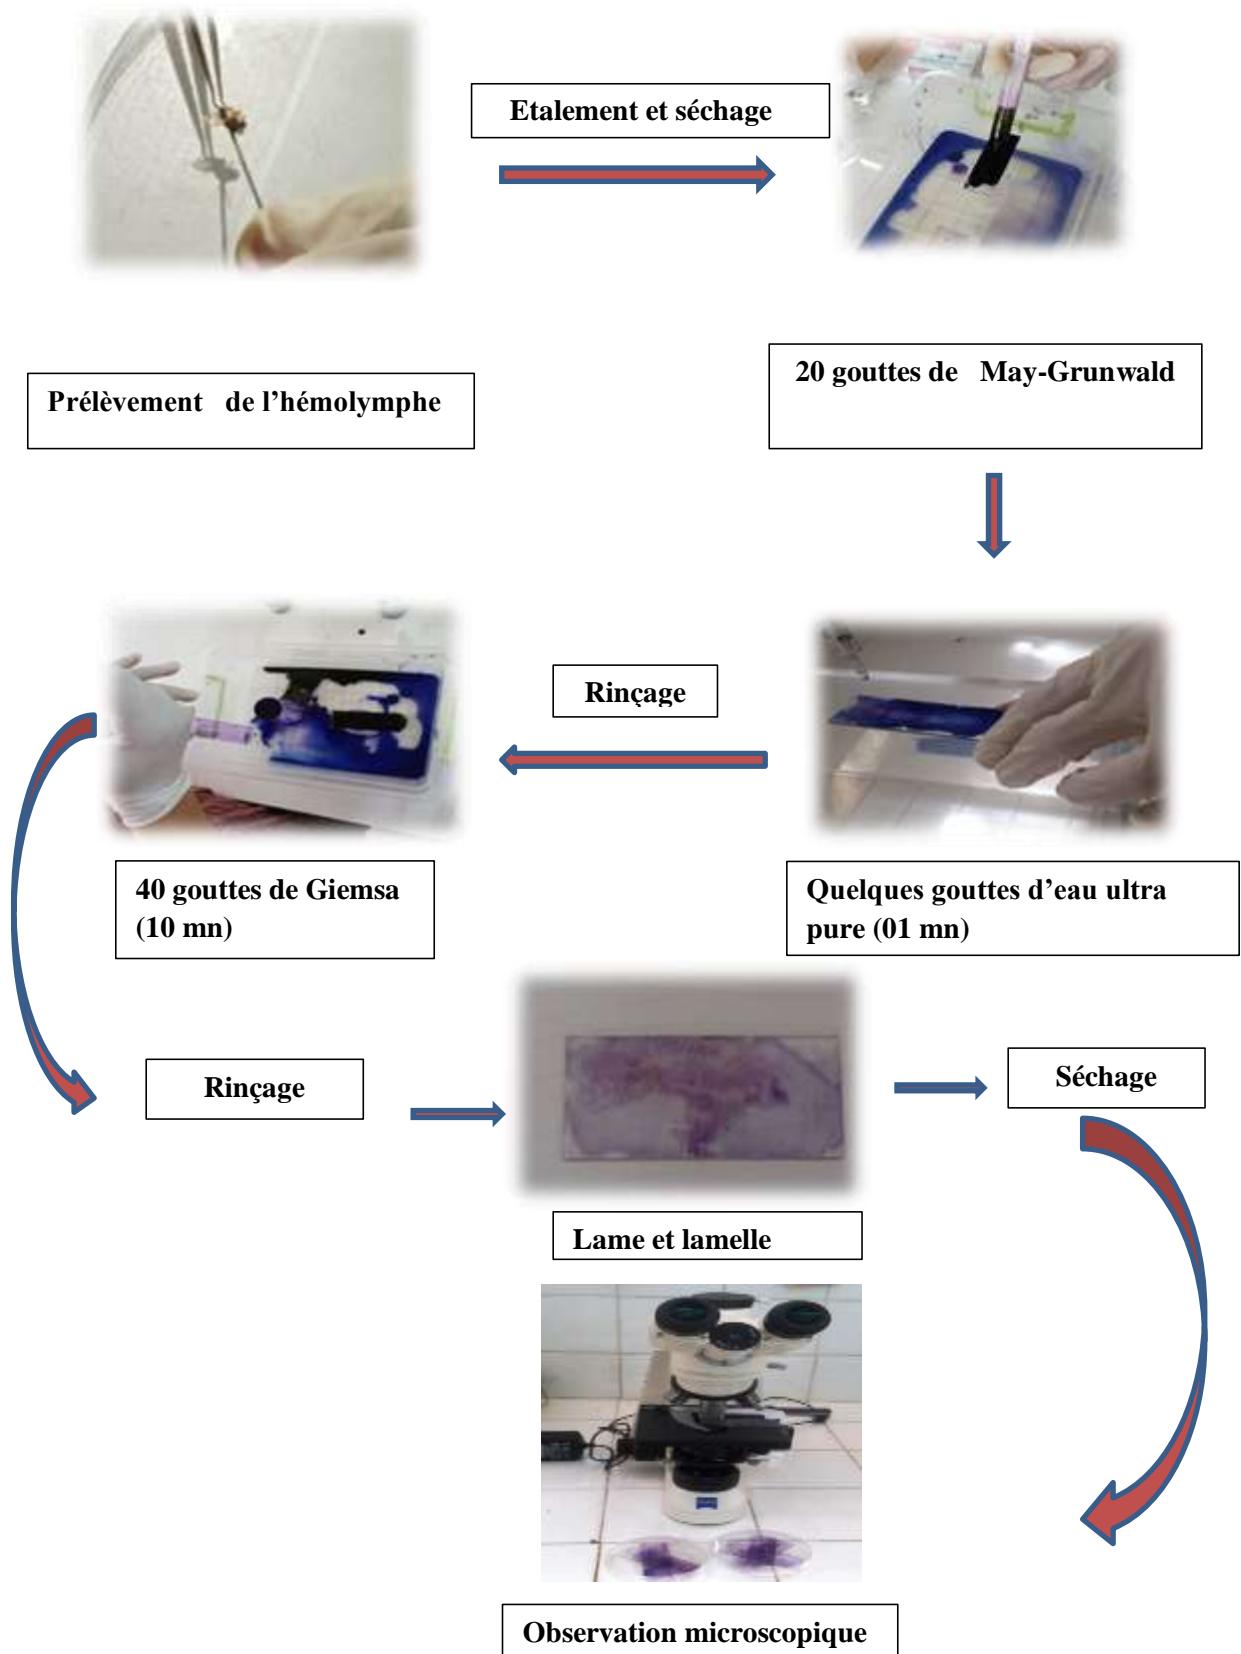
Etalement et séchage

Prélèvement de l’hémolymphe

20 gouttes de May-Grunwald

Rinçage

40 gouttes de Giemsa (10 mn)

Quelques gouttes d’eau ultra pure (01 mn)

Rinçage

Séchage

Lame et lamelle

Observation microscopique